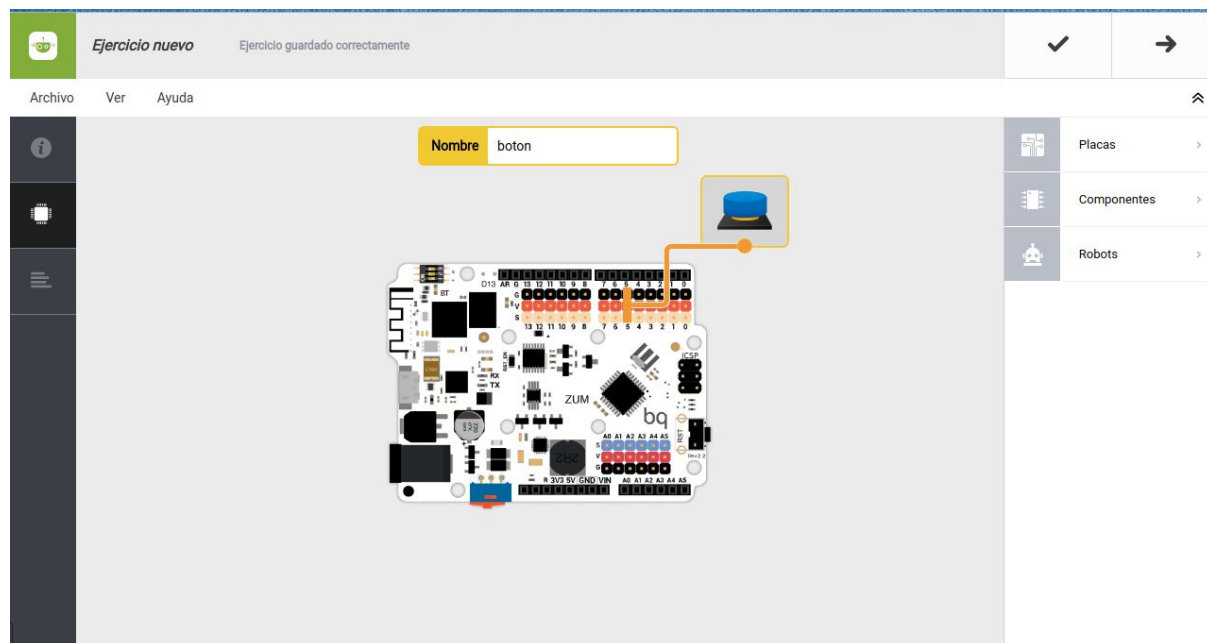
Ejercicio nuevo
Ejercicio guardado correctamente

Archivo Ver Ayuda

Nombre boton

Placas
Componentes
Robots

D13 AR G 13 12 11 10 9 8
7 6 5 4 3 2 1 0
G
V
S
13 12 11 10 9 8
7 6 5 4 3 2 1 0
BT
RX
TX
ZUM
bq
ICSP
RST
A0 A1 A2 A3 A4 A5
S
V
G
3V3 5V GND VIN
A0 A1 A2 A3 A4 A5
2R2